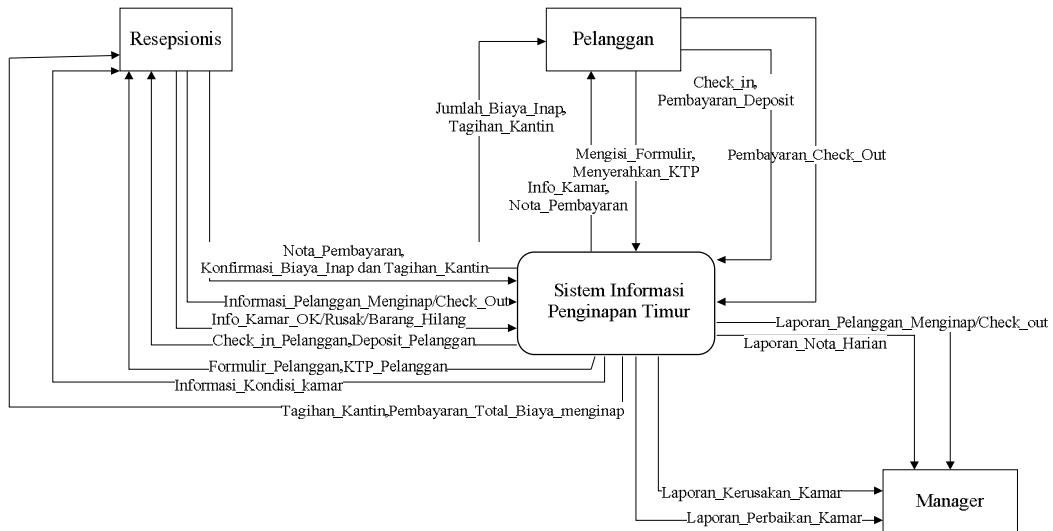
Resepsionis

Pelanggan

Jumlah_Biaya_Inap, Tagihan_Kantin

Check_in, Pembayaran_Deposit

Mengisi_Formulir, Menyerahkan_KTP

Pembayaran_Check_Out

Info_Kamar, Nota_Pembayaran

Nota_Pembayaran, Konfirmasi_Biaya_Inap dan Tagihan_Kantin

Informasi_Pelanggan_Menginap/Check_Out

Info_Kamar_OK/Rusak/Barang_Hilang

Check_in_Pelanggan, Deposit_Pelanggan

Formulir_Pelanggan, KTP_Pelanggan

Informasi_Kondisi_kamar

Tagihan_Kantin, Pembayaran_Total_Biaya_menginap

Sistem Informasi Penginapan Timur

Laporan_Pelanggan_Menginap/Check_out

Laporan_Nota_Harian

Laporan_Kerusakan_Kamar

Laporan_Perbaikan_Kamar

Manager